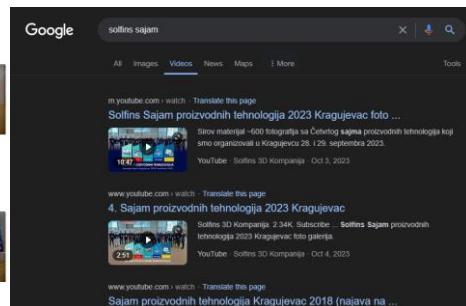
Google

solfins sajam

All Images Videos News Maps ⋮ More Tools

m.youtube.com › watch · Translate this page

Solfins Sajam proizvodnih tehnologija 2023 Kragujevac foto ...

Sirov materijal ~600 fotografija sa Četvrtog sajma proizvodnih tehnologija koji smo organizovali u Kragujevcu 28. i 29. septembra 2023.

10:47

YouTube · Solfins 3D Kompanija · Oct 3, 2023

www.youtube.com › watch · Translate this page

4. Sajam proizvodnih tehnologija 2023 Kragujevac

Solfins 3D Kompanija. 2.34K. Subscribe ... Solfins Sajam proizvodnih tehnologija 2023 Kragujevac foto galerija.

2:51

YouTube · Solfins 3D Kompanija · Oct 4, 2023

www.youtube.com › watch · Translate this page

Sajam proizvodnih tehnologija Kragujevac 2018 (najava na ...